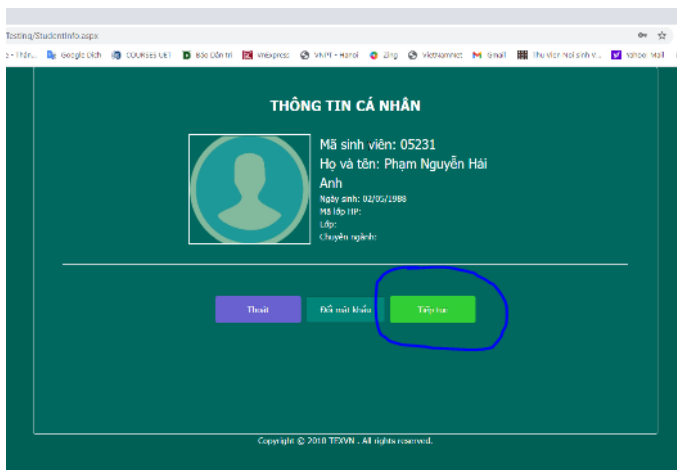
Testing/StudentInfo.aspx

- Thôn... Google Dịch COURSES UET Báo Dân trí VnExpress VNPT - Hanoi Zing VietNamnet Gmail Thư viện mọi sinh v... Yahoo Mail

THÔNG TIN CÁ NHÂN

Mã sinh viên: 05231
Họ và tên: Phạm Nguyễn Hải Anh
Ngày sinh: 02/05/1988
Mã lớp HP:
Lớp:
Chuyên ngành:

Thoát
Đổi mật khẩu
Tiếp tục

Copyright © 2010 TEXVN . All rights reserved.